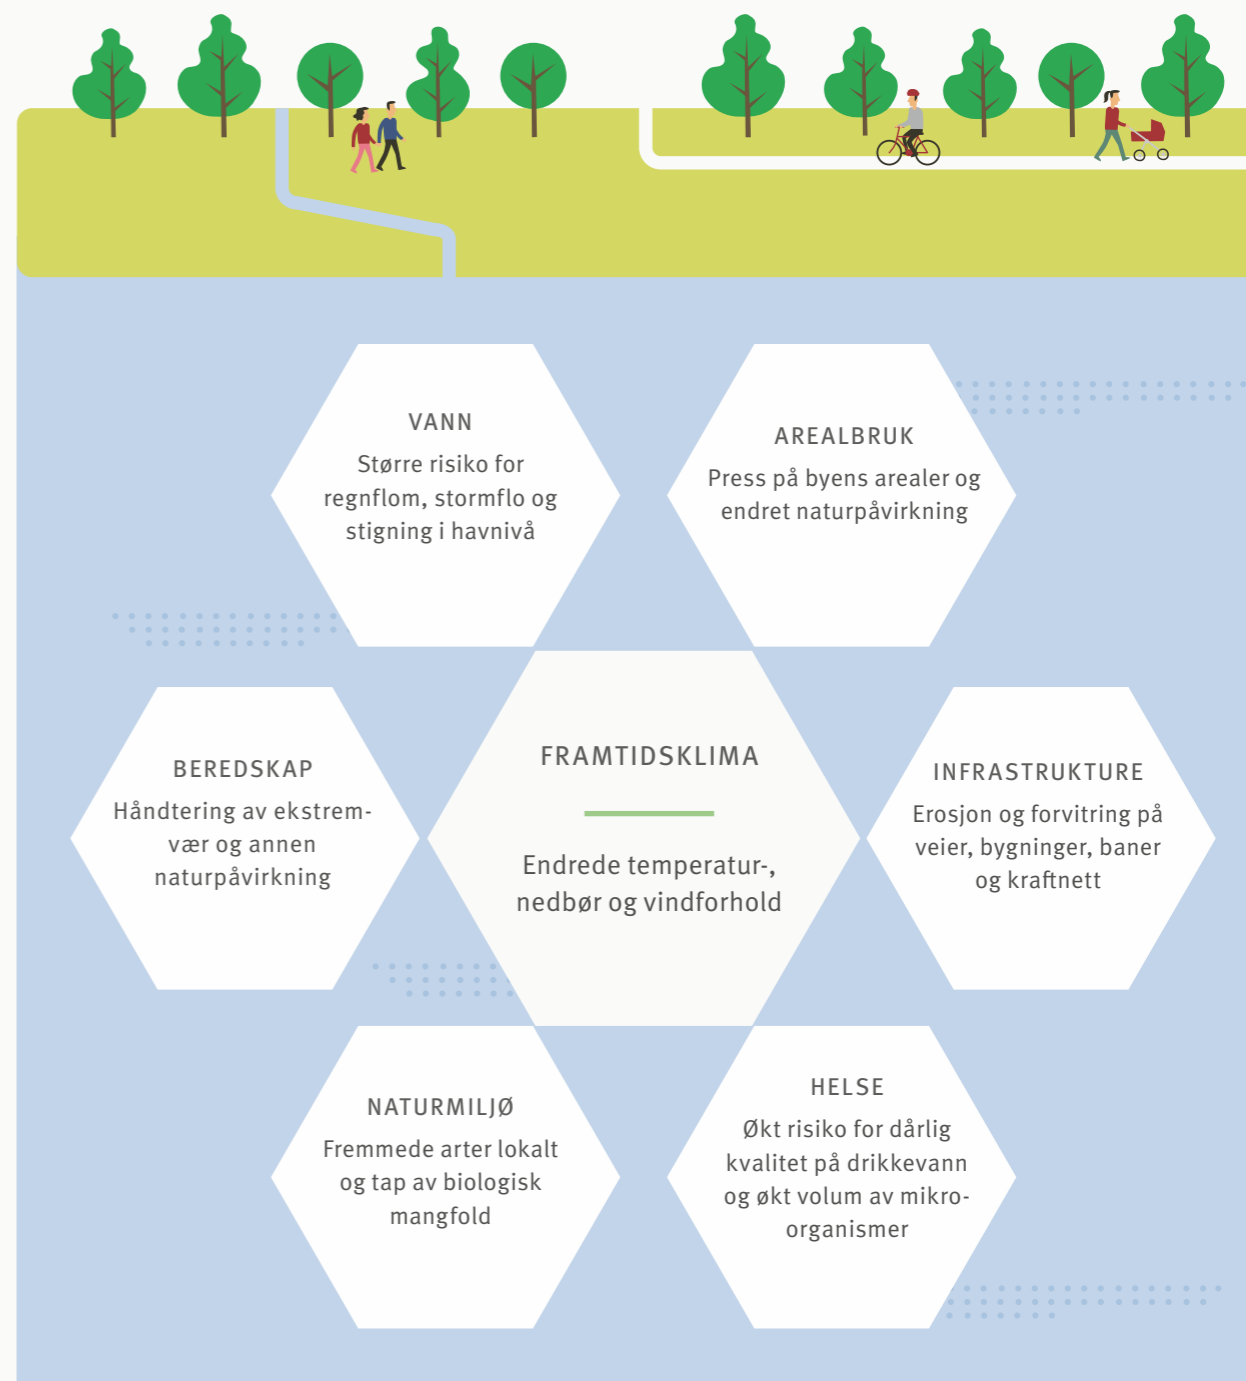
VANN

Større risiko for regnflom, stormflo og stigning i havnivå

AREALBRUK

Press på byens arealer og endret naturpåvirkning

BEREDSKAP

Håndtering av ekstremvær og annen naturpåvirkning

FRAMTIDSKLIMA

Endrede temperatur-, nedbør og vindforhold

INFRASTRUKTURE

Erosjon og forvitring på veier, bygninger, baner og kraftnett

NATURMILJØ

Fremmede arter lokalt og tap av biologisk mangfold

HELSE

Økt risiko for dårlig kvalitet på drikkevann og økt volum av mikroorganismer